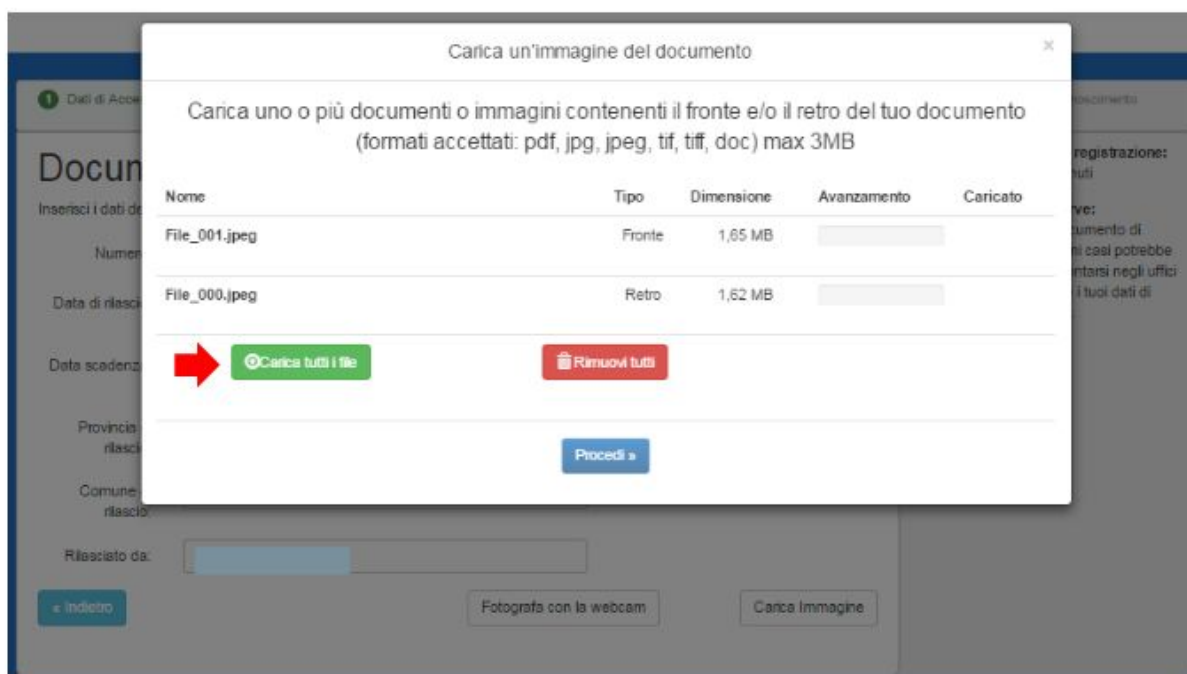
Carica un'immagine del documento

×

Carica uno o più documenti o immagini contenenti il fronte e/o il retro del tuo documento (formati accettati: pdf, jpg, jpeg, tif, tiff, doc) max 3MB

| Nome | Tipo | Dimensione | Avanzamento | Caricato |
|---|---|---|---|---|
| File_001.jpeg | Fronte | 1,65 MB | | |
| File_000.jpeg | Retro | 1,62 MB | | |

Carica tutti i file

Rimuovi tutti

Procedi »

Dati di Acce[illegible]

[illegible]oscimento

Docum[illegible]

Inserisci i dati de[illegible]

Numer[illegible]

Data di rilasci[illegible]

Data scadenz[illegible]

Provincia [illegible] rilasci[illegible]

Comune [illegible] rilascio

Rilasciato da:

« Indietro

Fotografa con la webcam

Carica Immagine

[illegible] registrazione: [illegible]uti

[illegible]ve: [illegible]umento di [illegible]i casi potrebbe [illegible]ntarsi negli uffici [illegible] i tuoi dati di